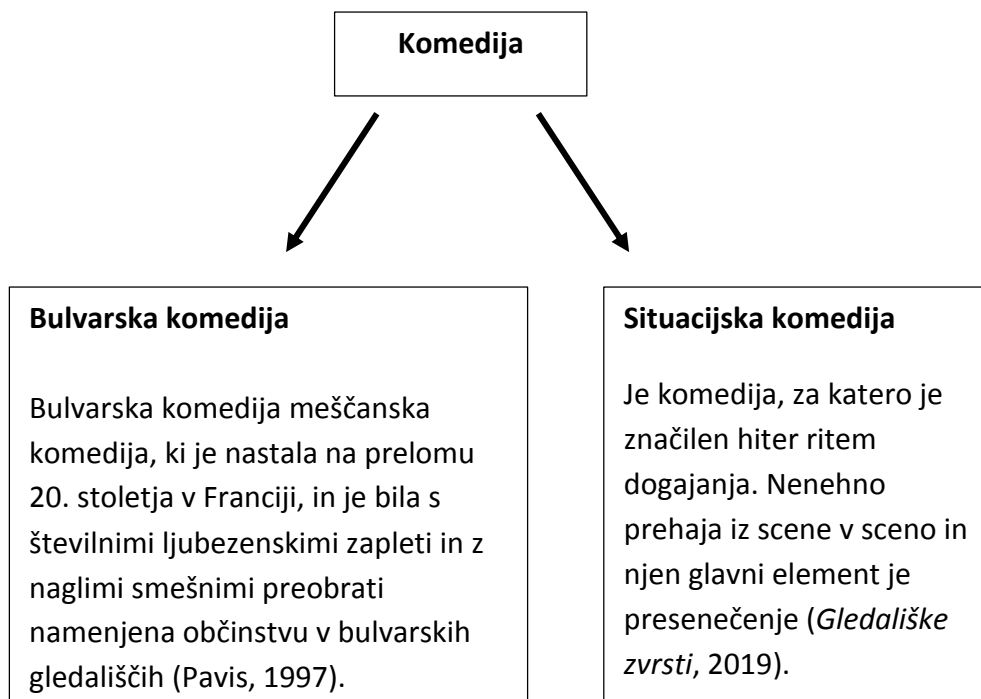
Komedija

Bulvarska komedija

Bulvarska komedija meščanska komedija, ki je nastala na prelomu 20. stoletja v Franciji, in je bila s številnimi ljubezenskimi zapleti in z naglimi smešnimi preobrati namenjena občinstvu v bulvarskih gledališčih (Pavis, 1997).

Situacijska komedija

Je komedija, za katero je značilen hiter ritem dogajanja. Nenehno prehaja iz scene v sceno in njen glavni element je presenečenje (*Gledališke zvrsti*, 2019).